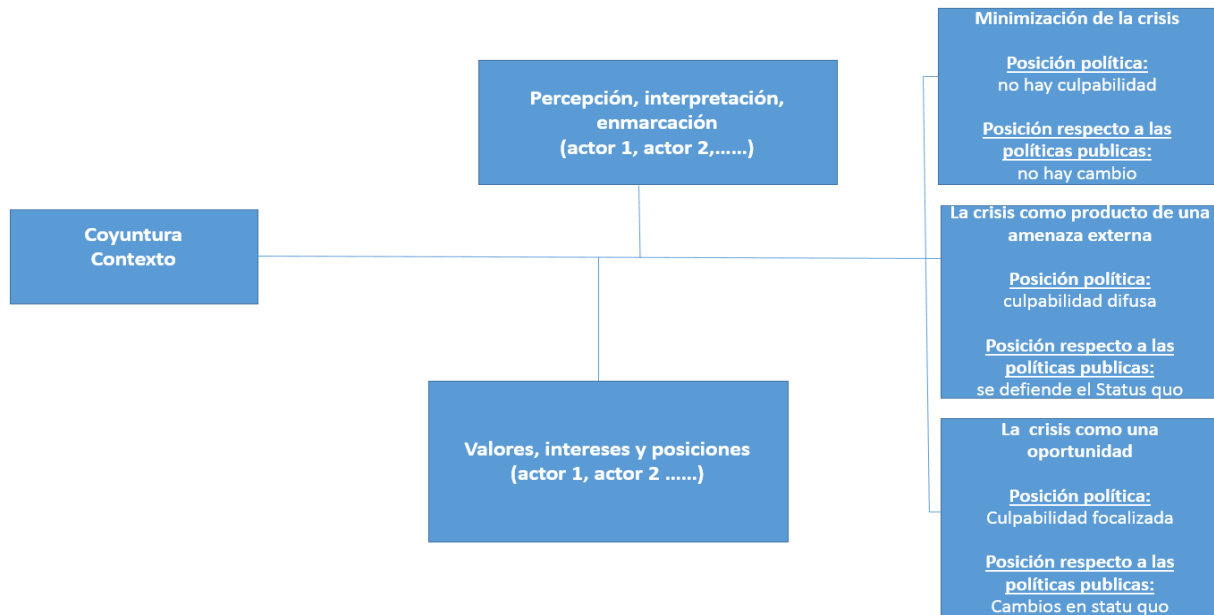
Percepción, interpretación, enmarcación
(actor 1, actor 2,......)

Coyuntura
Contexto

Valores, intereses y posiciones
(actor 1, actor 2 ......)

Minimización de la crisis

Posición política:
no hay culpabilidad

Posición respecto a las políticas publicas:
no hay cambio

La crisis como producto de una amenaza externa

Posición política:
culpabilidad difusa

Posición respecto a las políticas publicas:
se defiende el Status quo

La crisis como una oportunidad

Posición política:
Culpabilidad focalizada

Posición respecto a las políticas publicas:
Cambios en statu quo